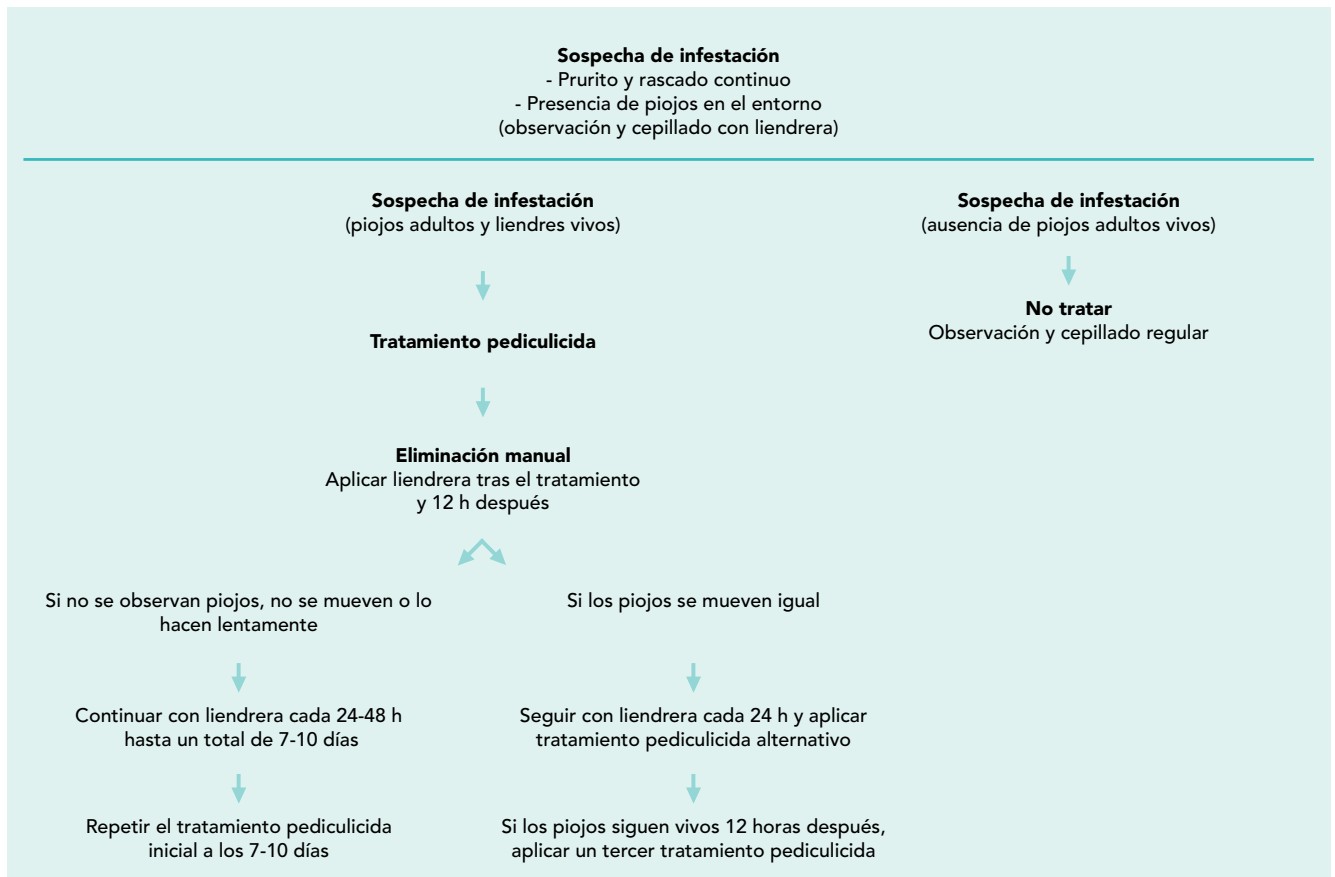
**Sospecha de infestación**
- Prurito y rascado continuo
- Presencia de piojos en el entorno
(observación y cepillado con liendrera)

**Sospecha de infestación**
(piojos adultos y liendres vivos)

**Tratamiento pediculicida**

**Eliminación manual**
Aplicar liendrera tras el tratamiento y 12 h después

Si no se observan piojos, no se mueven o lo hacen lentamente

Continuar con liendrera cada 24-48 h hasta un total de 7-10 días

Repetir el tratamiento pediculicida inicial a los 7-10 días

Si los piojos se mueven igual

Seguir con liendrera cada 24 h y aplicar tratamiento pediculicida alternativo

Si los piojos siguen vivos 12 horas después, aplicar un tercer tratamiento pediculicida

**Sospecha de infestación**
(ausencia de piojos adultos vivos)

**No tratar**
Observación y cepillado regular